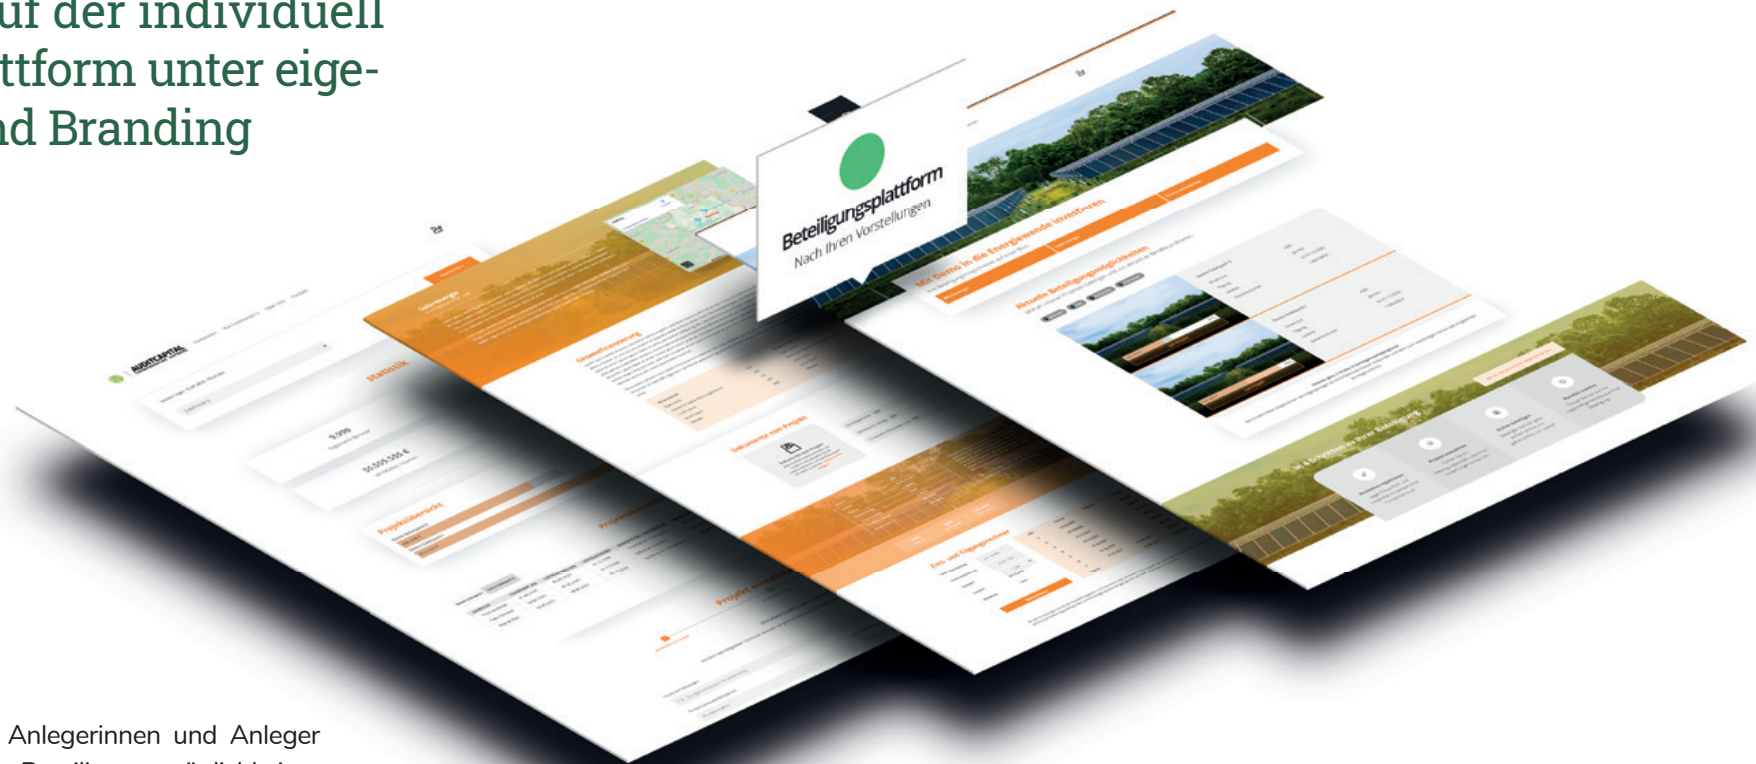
uf der individuell
ttform unter eige-
d Branding

Beteiligungsplattform
Nach Ihren Vorstellungen

Statistik

9.099

56.509.505 €

Projektübersicht

Solarenergie

Gesamtfinanzierung

Dokumente zum Projekt

Zins- und Tilgungsrechner

Projekt auswählen

Mit Demo in die Energiewende investieren

Aktuelle Beteiligungsmöglichkeiten

In 4 Schritten zu Ihrer Beteiligung

Anlegerinnen und Anleger
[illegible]